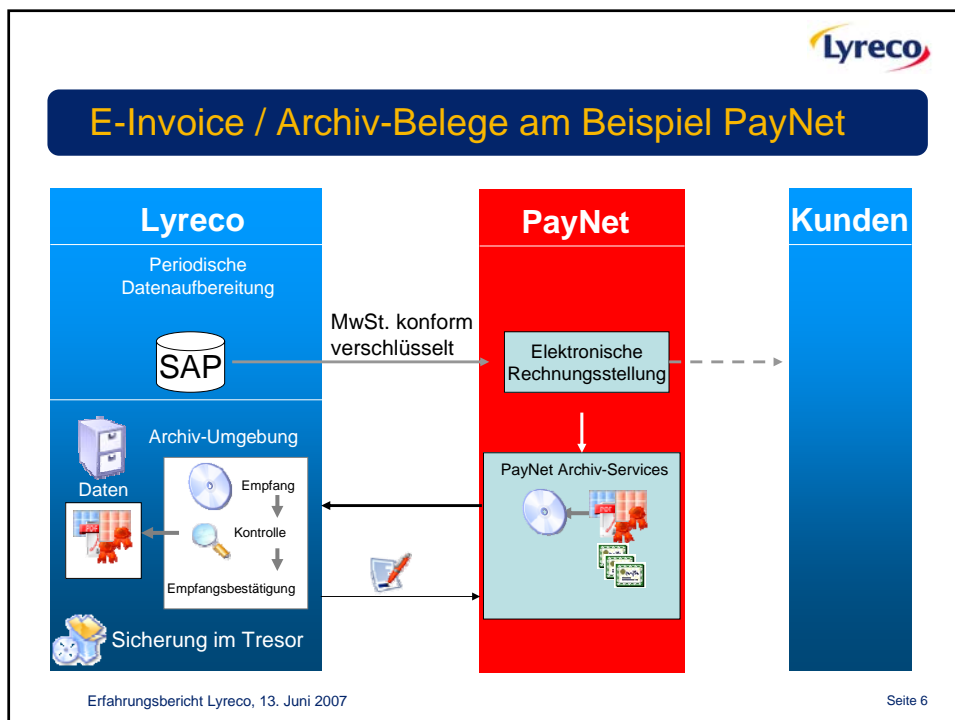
Lyreco

E-Invoice / Archiv-Belege am Beispiel PayNet

Lyreco

Periodische Datenaufbereitung

SAP

MwSt. konform verschlüsselt

PayNet

Elektronische Rechnungsstellung

Kunden

Archiv-Umgebung

Daten

Empfang

Kontrolle

Empfangsbestätigung

PayNet Archiv-Services

Sicherung im Tresor

Erfahrungsbericht Lyreco, 13. Juni 2007

Seite 6